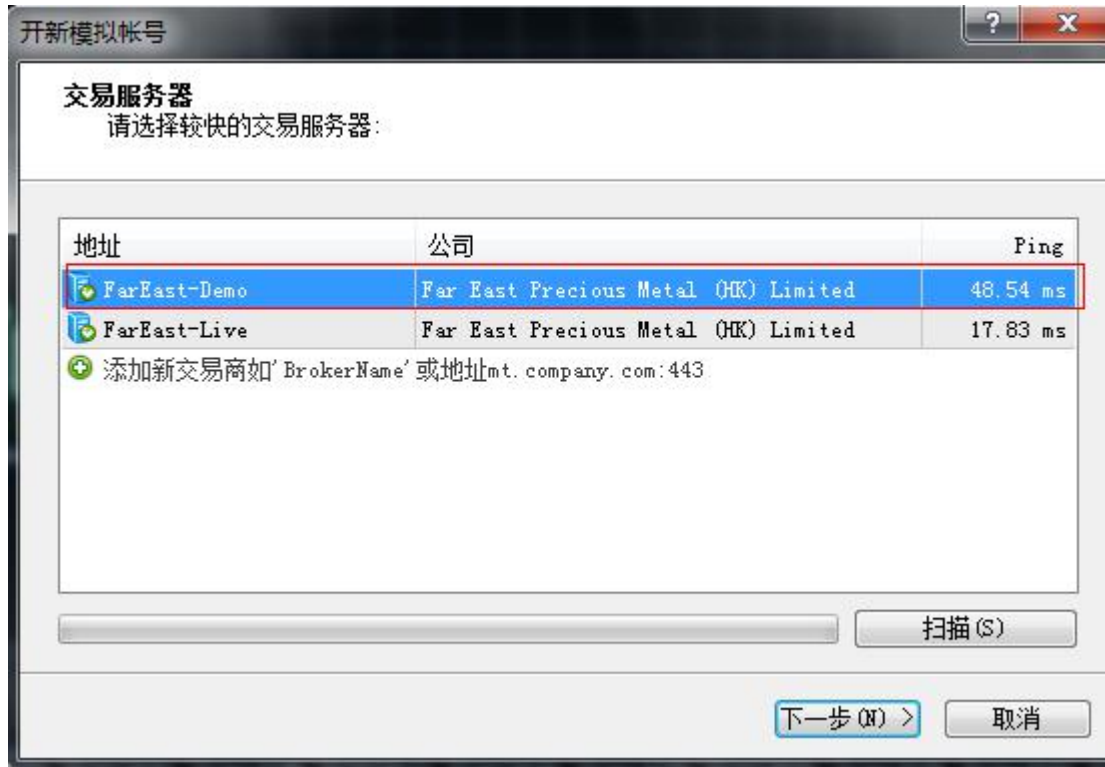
开新模拟帐号

? X

交易服务器
请选择较快的交易服务器:

| 地址 | 公司 | Ping |
|---|---|---|
| FarEast-Demo | Far East Precious Metal (HK) Limited | 48.54 ms |
| FarEast-Live | Far East Precious Metal (HK) Limited | 17.83 ms |

添加新交易商如'BrokerName'或地址mt.company.com:443

扫描(S)

下一步(N) >
取消